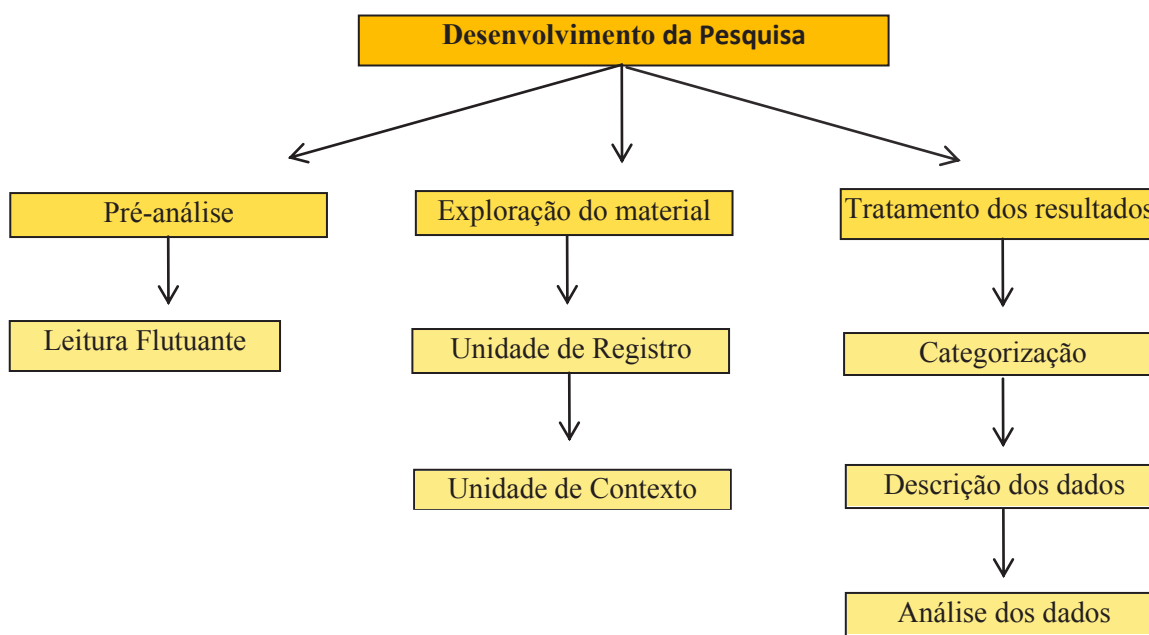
Desenvolvimento da Pesquisa

Pré-análise

Leitura Flutuante

Exploração do material

Unidade de Registro

Unidade de Contexto

Tratamento dos resultados

Categorização

Descrição dos dados

Análise dos dados